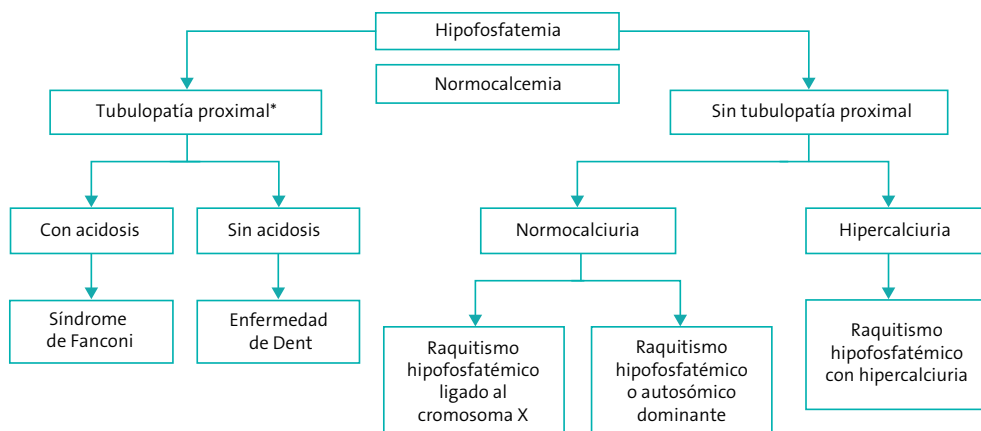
Hipofosfatemia

Normocalcemia

Tubulopatía proximal*

Sin tubulopatía proximal

Con acidosis

Sin acidosis

Normocalciuria

Hipercalciuria

Síndrome de Fanconi

Enfermedad de Dent

Raquitismo hipofosfatémico ligado al cromosoma X

Raquitismo hipofosfatémico o autosómico dominante

Raquitismo hipofosfatémico con hipercalciuria